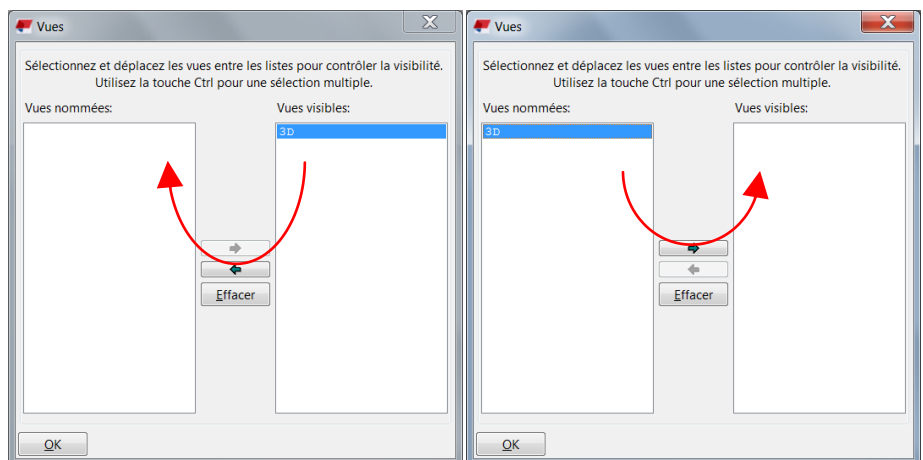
Vues

Sélectionnez et déplacez les vues entre les listes pour contrôler la visibilité. Utilisez la touche Ctrl pour une sélection multiple.

Vues nommées:

Vues visibles:

3D

Effacer

OK

Vues

Sélectionnez et déplacez les vues entre les listes pour contrôler la visibilité. Utilisez la touche Ctrl pour une sélection multiple.

Vues nommées:

Vues visibles:

3D

Effacer

OK